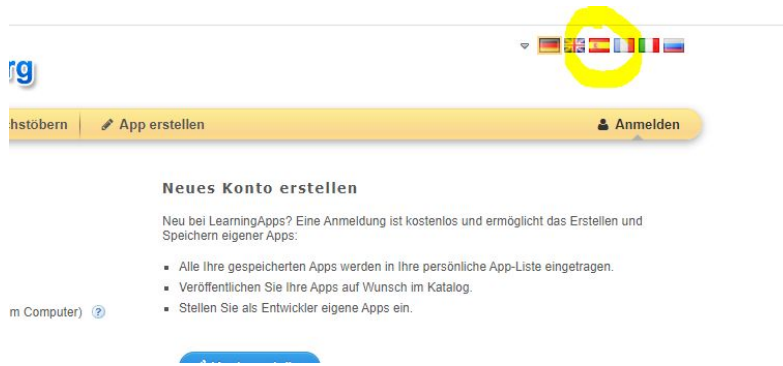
rg

hstöbern | App erstellen | Anmelden

Neues Konto erstellen

Neu bei LearningApps? Eine Anmeldung ist kostenlos und ermöglicht das Erstellen und Speichern eigener Apps:

- Alle Ihre gespeicherten Apps werden in Ihre persönliche App-Liste eingetragen.
- Veröffentlichen Sie Ihre Apps auf Wunsch im Katalog.
- Stellen Sie als Entwickler eigene Apps ein.

m Computer) ?

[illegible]